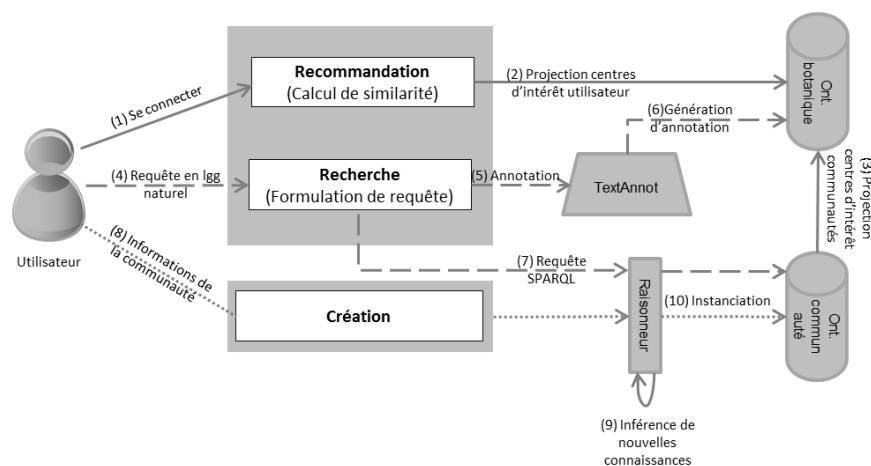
Recommandation
(Calcul de similarité)

(1) Se connecter

(2) Projection centres d'intérêt utilisateur

Ont. botanique

(6)Génération d'annotation

(4) Requête en lgg naturel

Recherche
(Formulation de requête)

(5) Annotation

TextAnnot

(3) Projection centres d'intérêt communautés

Utilisateur

(8) Informations de la communauté

(7) Requête SPARQL

Création

Raisonneur

(10) Instanciation

Ont. commun auté

(9) Inférence de nouvelles connaissances